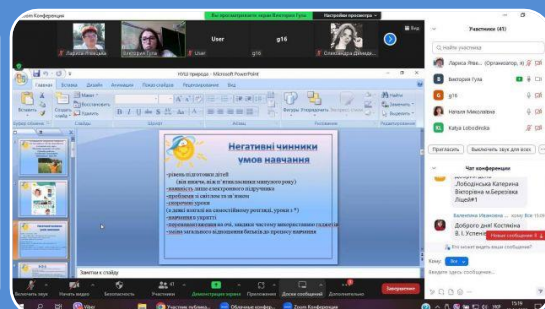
Zoom Конференция

Вы просматриваете экран Виктория Гула

Настройки просмотра

Лариса Левиц... Виктория Гула User g16 Олександра Дячишин...

Участники (41)

Найти участника

Лариса Яків... (Организатор, я)

Виктория Гула

g16

Наталя Миколаївна

Katya Lobodinska

Пригласить Выключить звук для всех

Чат конференции

Лободінська Катерина Вікторівна м.Березівка Ліцей#1

Валентина Иванова ... кому Все (Ли

Доброго дня! Костяніна В. І. Успенів

Новое сообщение: 1

Кому: Все

Введите здесь сообщение...

НУШ природа - Microsoft PowerPoint

Главная Вставка Дизайн Анимация Показ слайдов Рецензирование Вид

Вставить Создать слайд Макет Восстановить Удалить Буфер обмена Слайды Шрифт Абзац Рисование Найти Заменить Выделить Редактирование

Негативні чинники умов навчання

-рівень підготовки дітей
(вони вивчили, він її пояснювали минулого року)
-наявність онлайн-електронного підручника
-проблеми зі світлом та зв'язком
-скорочені уроки
(дітям важко на самостійному розгляді, уроки є *)
-навчання в укритті
-перенавантаження на очі, надалі частому використанню гаджетів
-низьке загального відношення батьків до процесу навчання

Заметки к слайду

Включить звук Начать видео Безопасность Участники 41 Демонстрация экрана Приложения Доска сообщений Дополнительно Завершение